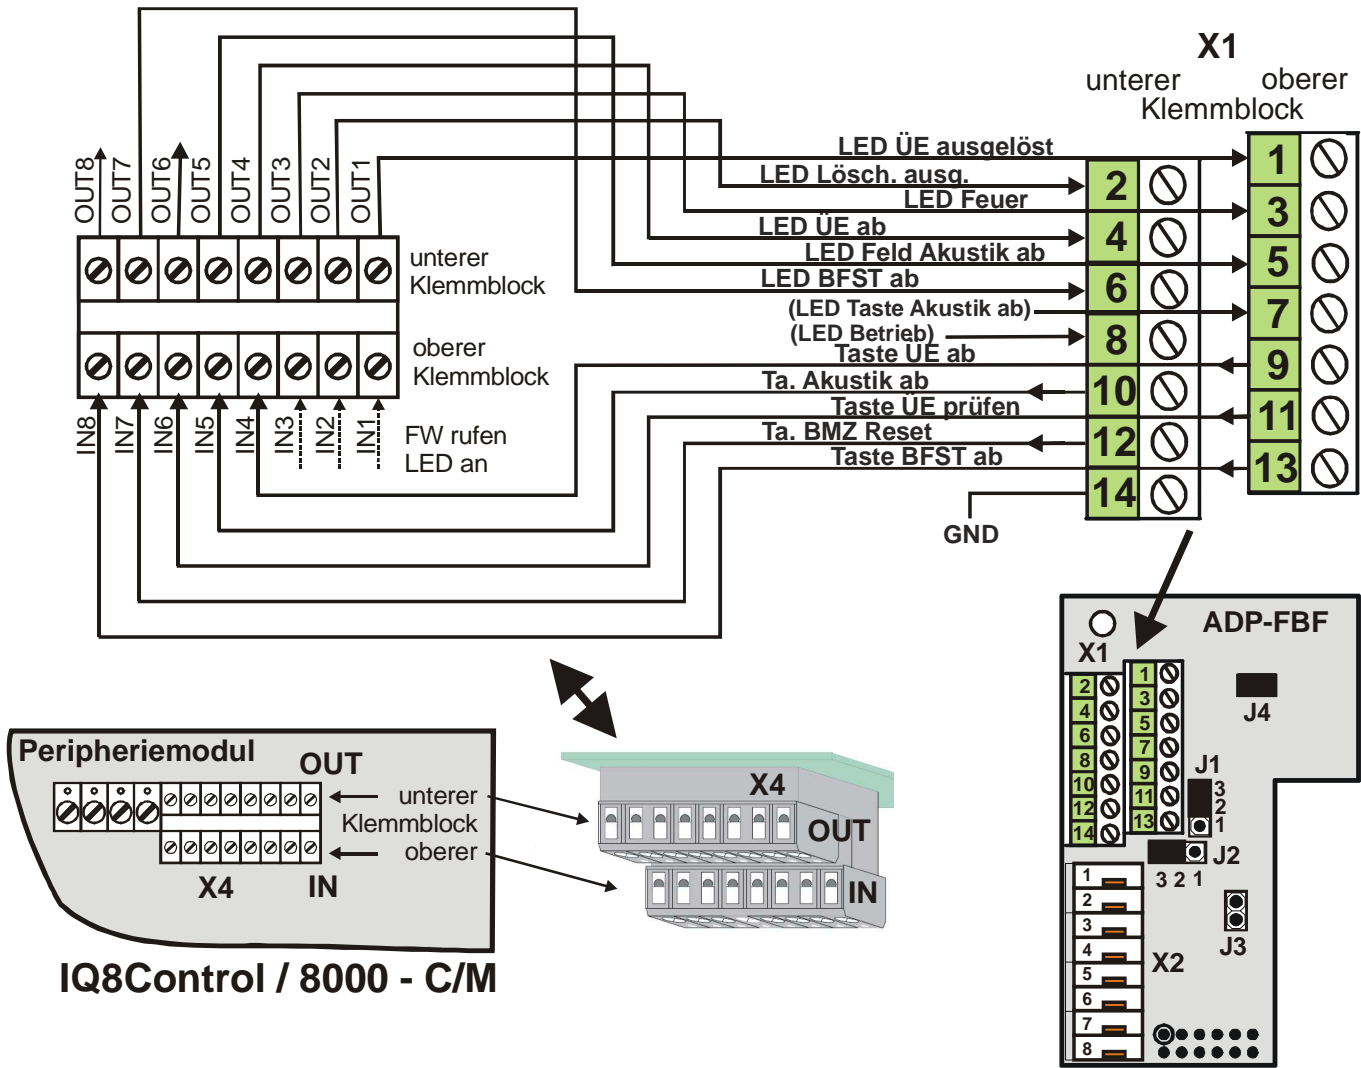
X1
unterer oberer
Klemmblock

OUT8 OUT7 OUT6 OUT5 OUT4 OUT3 OUT2 OUT1

unterer
Klemmblock

oberer
Klemmblock

IN8 IN7 IN6 IN5 IN4 IN3 IN2 IN1

FW rufen
LED an

LED ÜE ausgelöst
LED Lösch. ausg.
LED Feuer
LED ÜE ab
LED Feld Akustik ab
LED BFST ab
(LED Taste Akustik ab)
(LED Betrieb)
Taste ÜE ab
Ta. Akustik ab
Taste ÜE prüfen
Ta. BMZ Reset
Taste BFST ab
GND

2 4 6 8 10 12 14
1 3 5 7 9 11 13

ADP-FBF
X1
2 4 6 8 10 12 14
1 3 5 7 9 11 13
J4
J1
3
2
1
J2
3 2 1
J3
1 2 3 4 5 6 7 8
X2

Peripheriemodul
OUT
unterer
Klemmblock
oberer
X4
IN

X4
OUT
IN

IQ8Control / 8000 - C/M